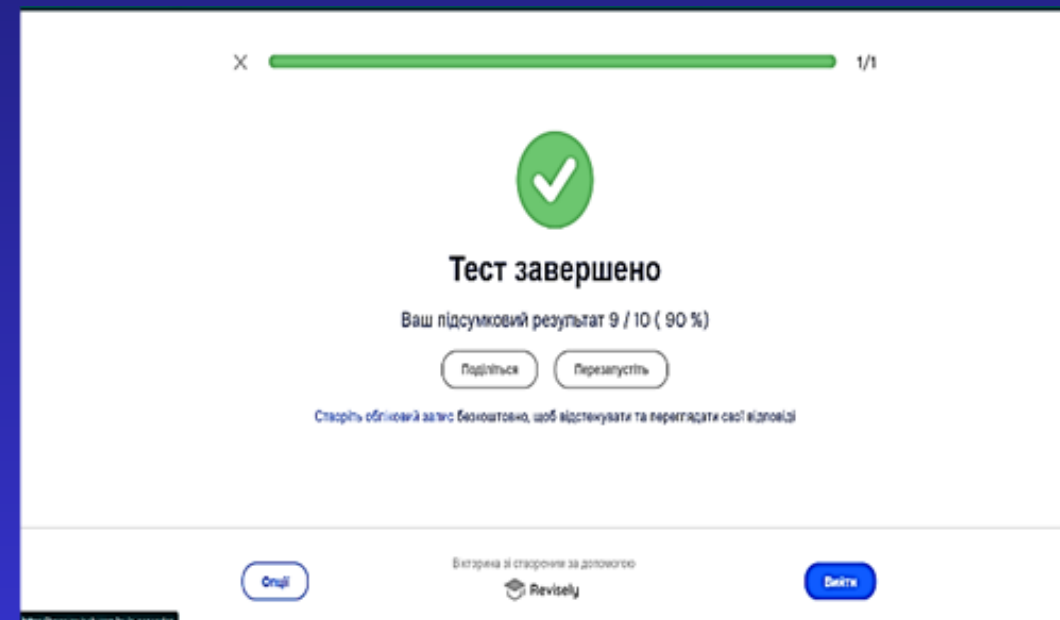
X 1/1

Тест завершено

Ваш підсумковий результат 9 / 10 ( 90 %)

Поділіться Перезапустіть

Створіть обліковий запис безкоштовно, щоб відстежувати та переглядати свої відповіді

Опції

Вікторина зі створена за допомогою

Revisely

Вийти